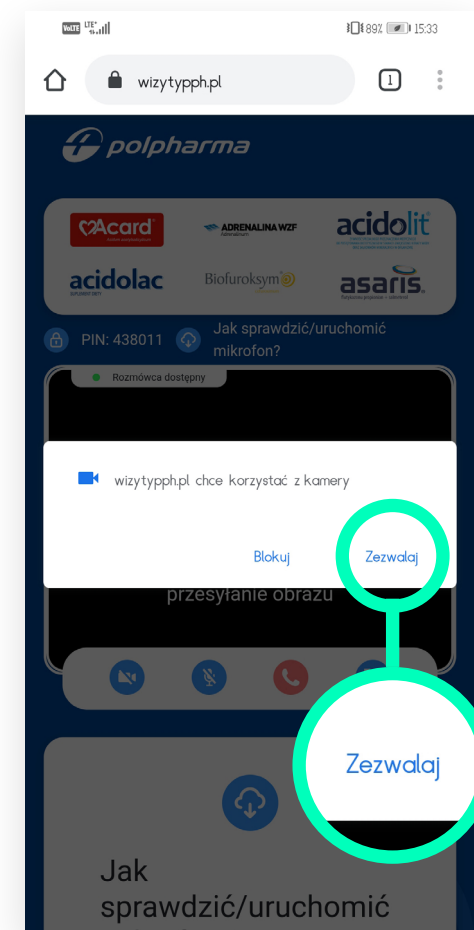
VoLTE LTE 89% 15:33

wizytypph.pl

1

polpharma

Acard

ADRENALINA WZF

acidolit

acidolac

Biofuroksym

asaris

PIN: 438011

Jak sprawdzić/uruchomić mikrofon?

Rozmówca dostępny

wizytypph.pl chce korzystać z kamery

Blokuj

Zezwalaj

przesyłanie obrazu

Zezwalaj

Jak sprawdzić/uruchomić